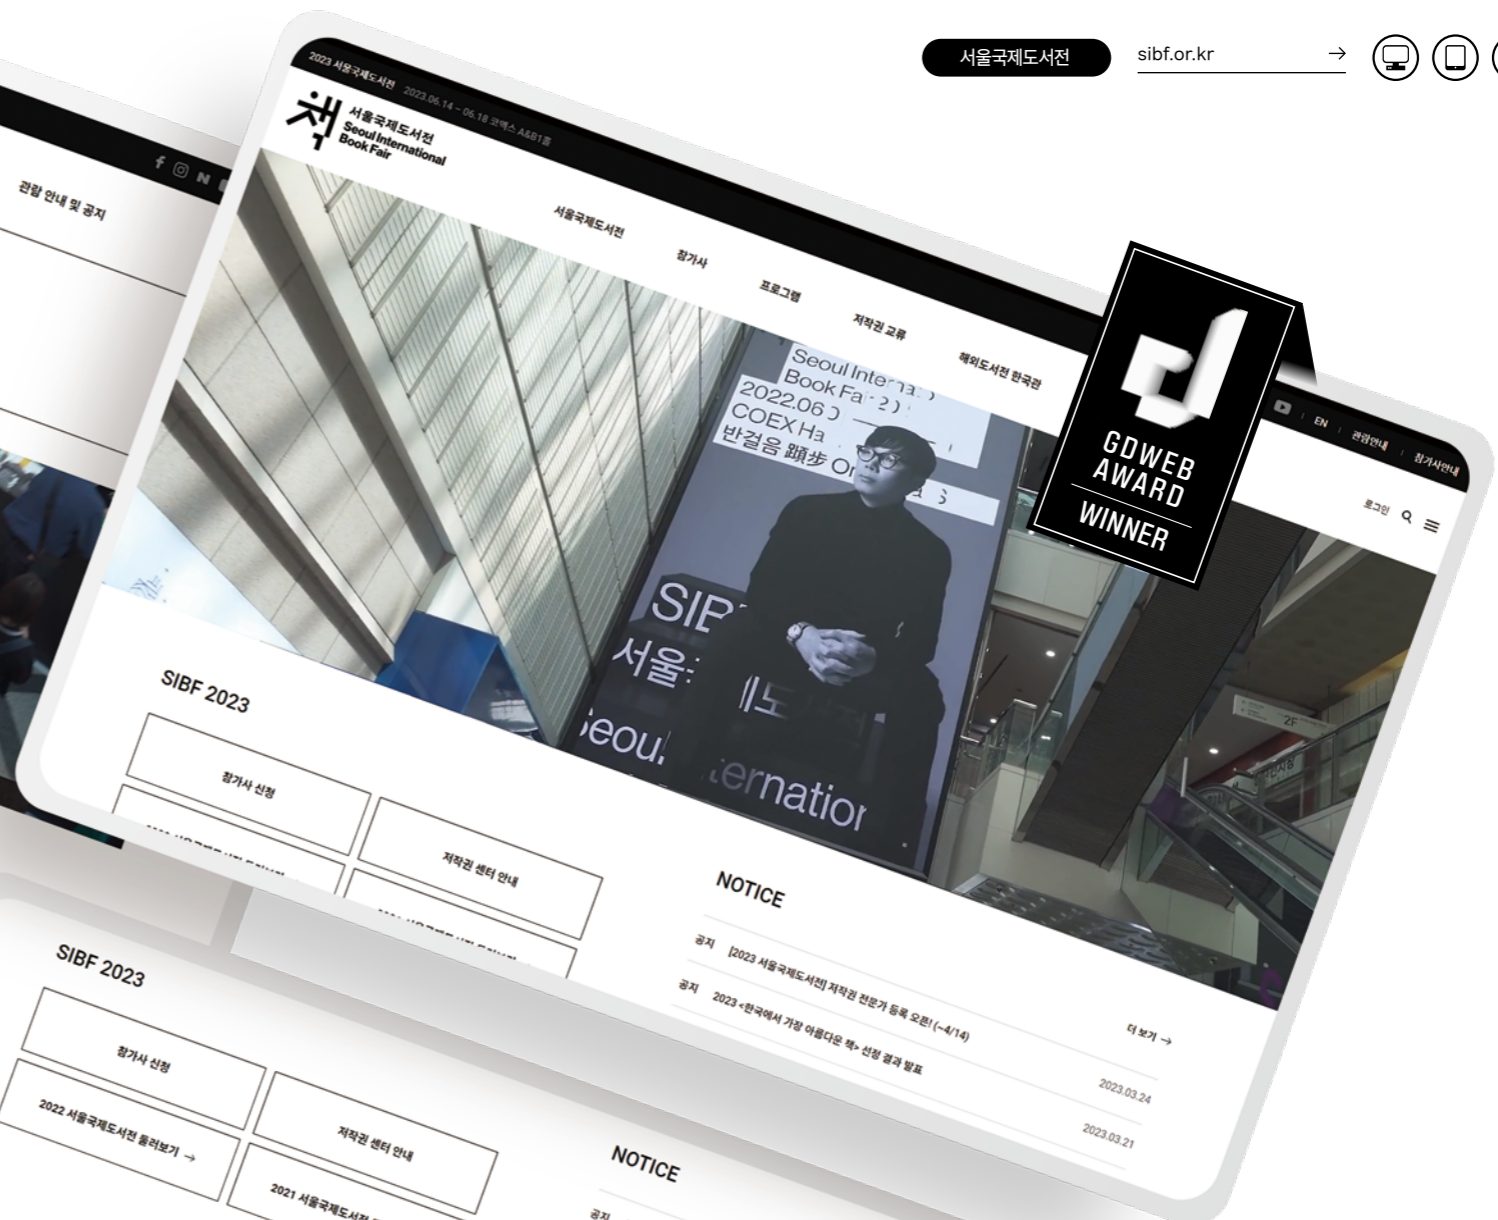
서울국제도서전

sibf.or.kr →

2023 서울국제도서전 2023.06.14 – 06.18 코엑스 A&B1홀

책 서울국제도서전 Seoul International Book Fair

서울국제도서전 참가사 프로그램 저작권 교류 해외도서전 한국관

EN 관람안내 참가사안내

로그인

Seoul International Book Fair 2022.06 COEX Ha 반걸음 顚步

SIBF 서울 Seoul Internatior

GDWEB AWARD WINNER

SIBF 2023

참가사 신청

저작권 센터 안내

NOTICE

공지 [2023 서울국제도서전] 저작권 전문가 등록 오픈! (~4/14)

공지 2023 <한국에서 가장 아름다운 책> 선정 결과 발표

더 보기 →

2023.03.24

2023.03.21

관람 안내 및 공지

SIBF 2023

참가사 신청

2022 서울국제도서전 둘러보기 →

저작권 센터 안내

2021 서울국제도서전

NOTICE

공지